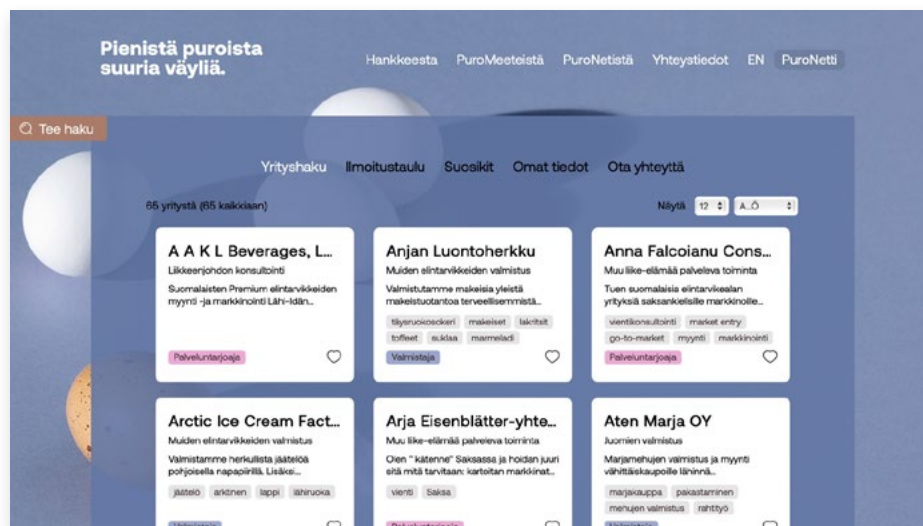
Pienistä puroista suuria väyliä.

Hankkeesta PuroMeeteistä PuroNetistä Yhteystiedot EN PuroNetti

Tee haku

Yrityshaku Ilmoitustaulu Suosikit Omat tiedot Ota yhteyttä

65 yritystä (65 kaikkiaan)

Näytä 12 A..Ö

A A K L Beverages, L...
Liikkeenjohdon konsultointi
Suomalaisten Premium elintarvikkeiden myynti -ja markkinointi Lähi-Idän...
Palveluntarjoaja

Anjan Luontoherkku
Muiden elintarvikkeiden valmistus
Valmistutamme makeisia yleistä makeistuotantoa terveellisemmistä...
täysruokosokeri makeiset lakritsit toffeet suklaa marmeladi
Valmistaja

Anna Falcoianu Cons...
Muu liike-elämää palveleva toiminta
Tuen suomalaisia elintarvikealan yrityksiä saksankielisille markkinoille...
vientikonsultointi market entry go-to-market myynti markkinointi
Palveluntarjoaja

Arctic Ice Cream Fact...
Muiden elintarvikkeiden valmistus
Valmistamme herkullista jäätelöä pohjoisella napapiirillä. Lisäksi...
jäätelö arktinen lappi lähiruoka

Arja Eisenblätter-yhte...
Muu liike-elämää palveleva toiminta
Olen " kätenne" Saksassa ja hoidan juuri sitä mitä tarvitaan: kartoitan markkinat...
vienti Saksa

Aten Marja OY
Juomien valmistus
Marjamehujen valmistus ja myynti vähittäiskaupoille lähinnä...
marjakauppa pakastaminen menujen valmistus rahtityö